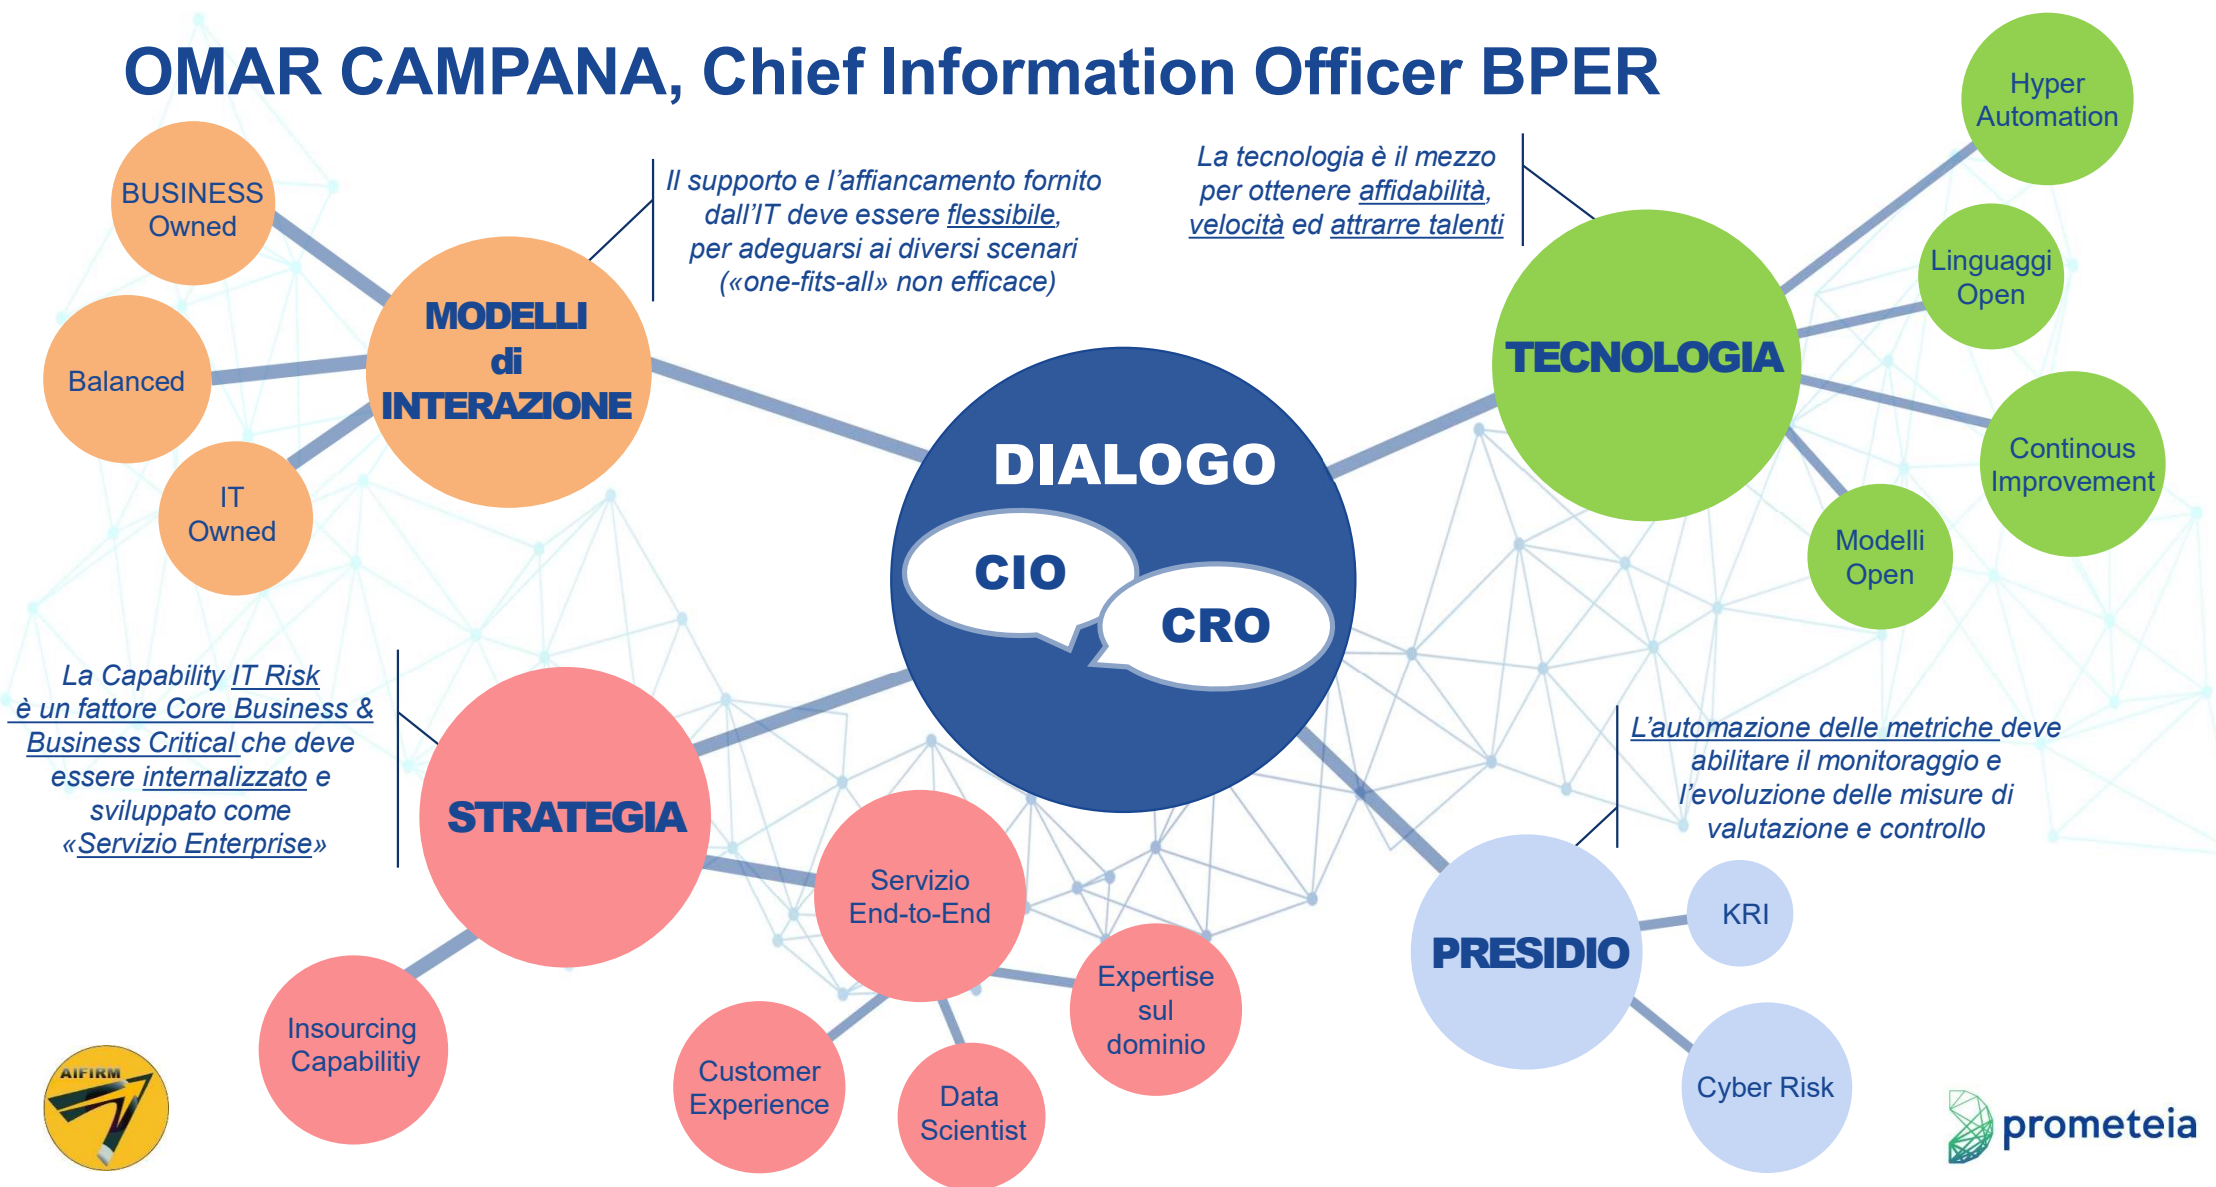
OMAR CAMPANA, Chief Information Officer BPER

BUSINESS Owned

Balanced

IT Owned

MODELLI di INTERAZIONE

Il supporto e l'affiancamento fornito dall'IT deve essere flessibile, per adeguarsi ai diversi scenari («one-fits-all» non efficace)

La tecnologia è il mezzo per ottenere affidabilità, velocità ed attrarre talenti

Hyper Automation

Linguaggi Open

TECNOLOGIA

Continous Improvement

Modelli Open

DIALOGO

CIO

CRO

La Capability IT Risk è un fattore Core Business & Business Critical che deve essere internalizzato e sviluppato come «Servizio Enterprise»

STRATEGIA

Servizio End-to-End

Expertise sul dominio

Insourcing Capabilitiy

Customer Experience

Data Scientist

L'automazione delle metriche deve abilitare il monitoraggio e l'evoluzione delle misure di valutazione e controllo

PRESIDIO

KRI

Cyber Risk

AIFIRM

prometeia